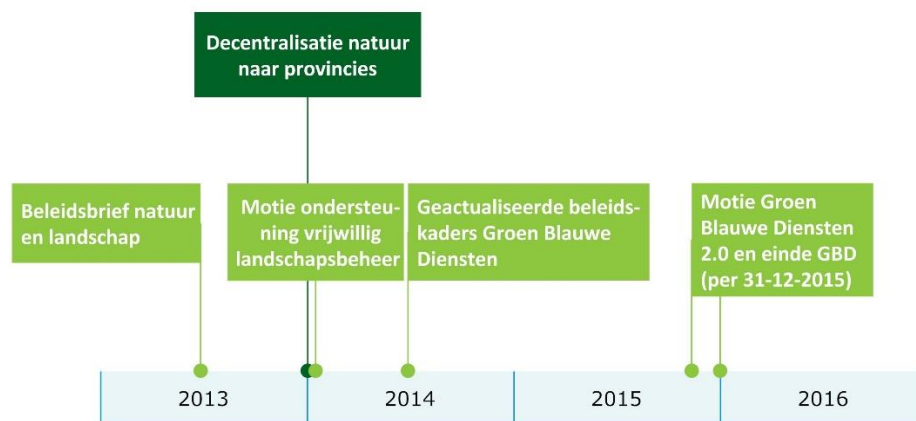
Decentralisatie natuur naar provincies

Beleidsbrief natuur en landschap

Motie ondersteuning vrijwillig landschapsbeheer

Geactualiseerde beleidskaders Groen Blauwe Diensten

Motie Groen Blauwe Diensten 2.0 en einde GBD (per 31-12-2015)

| 2013 | 2014 | 2015 | 2016 |
|---|---|---|---|